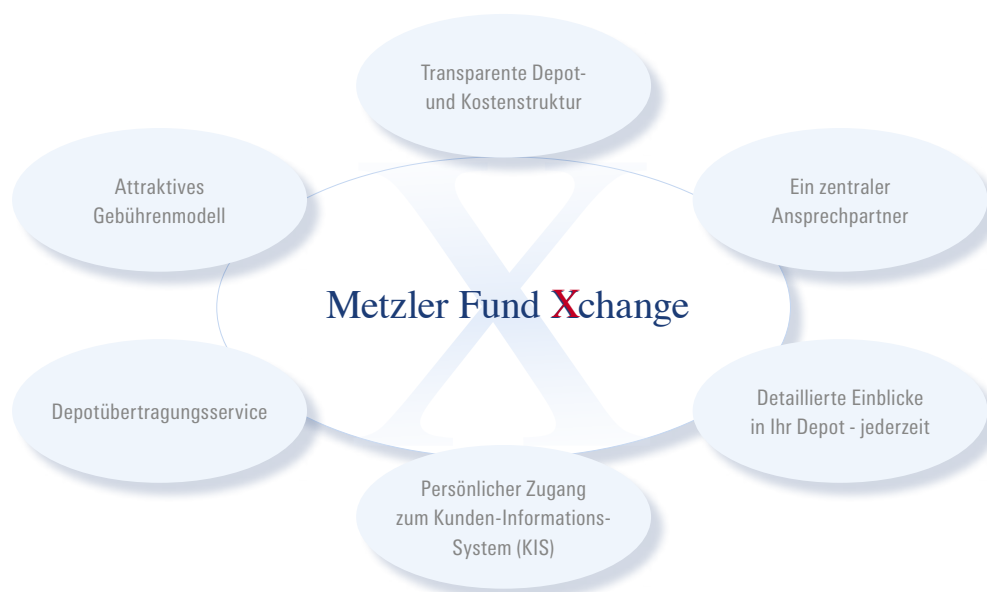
Transparente Depot- und Kostenstruktur

Attraktives Gebührenmodell

Ein zentraler Ansprechpartner

Metzler Fund Xchange

Depotübertragungsservice

Detaillierte Einblicke in Ihr Depot - jederzeit

Persönlicher Zugang zum Kunden-Informations-System (KIS)